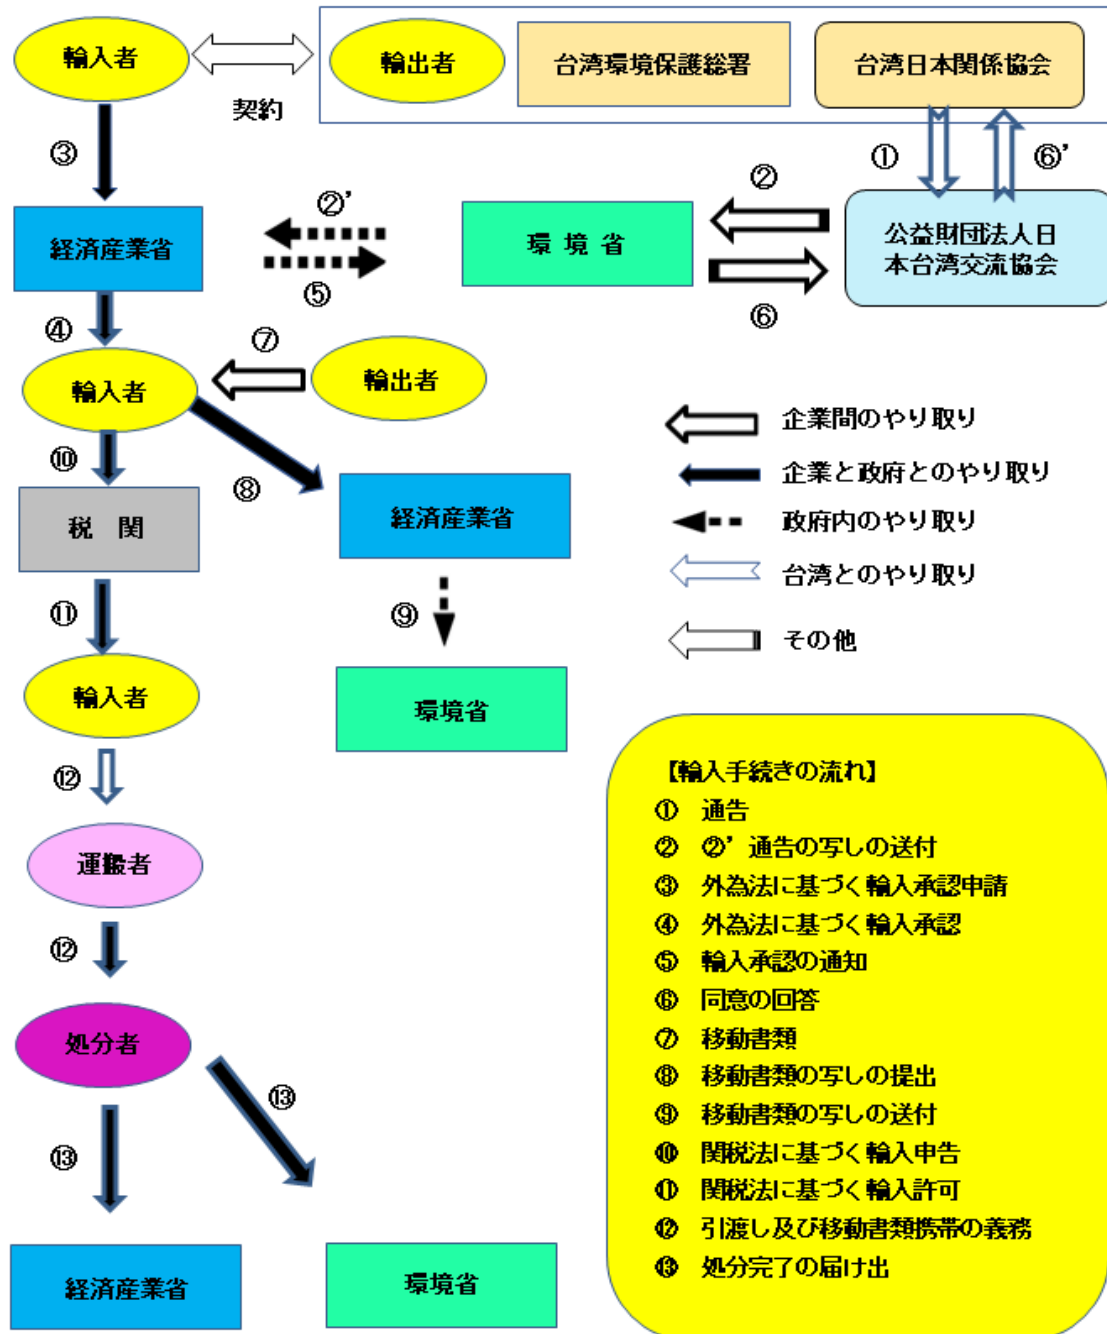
輸入者

契約

輸出者

台湾環境保護総署

台湾日本関係協会

③

①

⑥'

②

②'

経済産業省

環 境 省

公益財団法人日本台湾交流協会

⑤

⑥

④

⑦

輸入者

輸出者

企業間のやり取り

企業と政府とのやり取り

⑩

⑧

政府内のやり取り

税 関

経済産業省

台湾とのやり取り

⑪

⑨

その他

輸入者

環境省

【輸入手続きの流れ】

① 通告

② ②' 通告の写しの送付

③ 外為法に基づく輸入承認申請

④ 外為法に基づく輸入承認

⑤ 輸入承認の通知

⑥ 同意の回答

⑦ 移動書類

⑧ 移動書類の写しの提出

⑨ 移動書類の写しの送付

⑩ 関税法に基づく輸入申告

⑪ 関税法に基づく輸入許可

⑫ 引渡し及び移動書類携帯の義務

⑬ 処分完了の届け出

⑫

運搬者

⑫

処分者

⑬

⑬

経済産業省

環境省